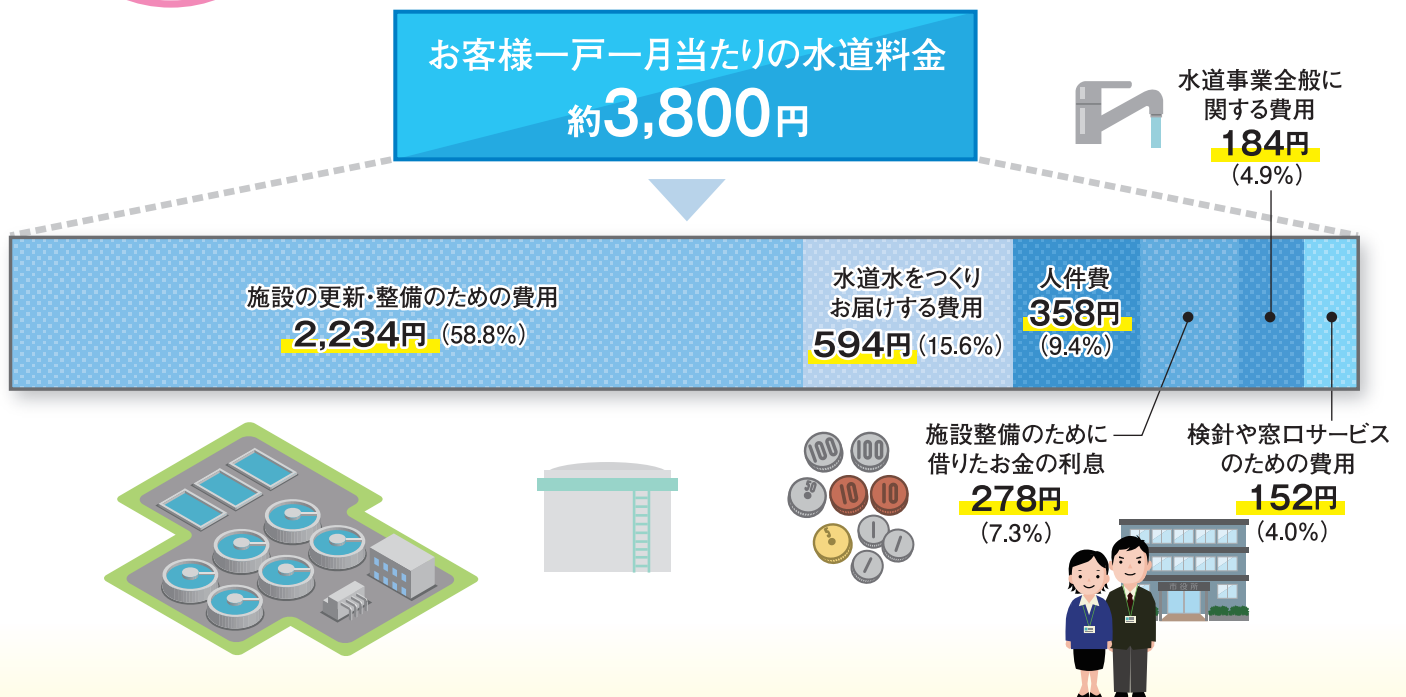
お客様一戸一月当たりの水道料金
約3,800円

水道事業全般に関する費用
184円
(4.9%)

施設の更新・整備のための費用
2,234円 (58.8%)

水道水をつくりお届けする費用
594円 (15.6%)

人件費
358円
(9.4%)

施設整備のために借りたお金の利息
278円
(7.3%)

検針や窓口サービスのための費用
152円
(4.0%)

100 100 50 10 10 1 1 1 5

市役所